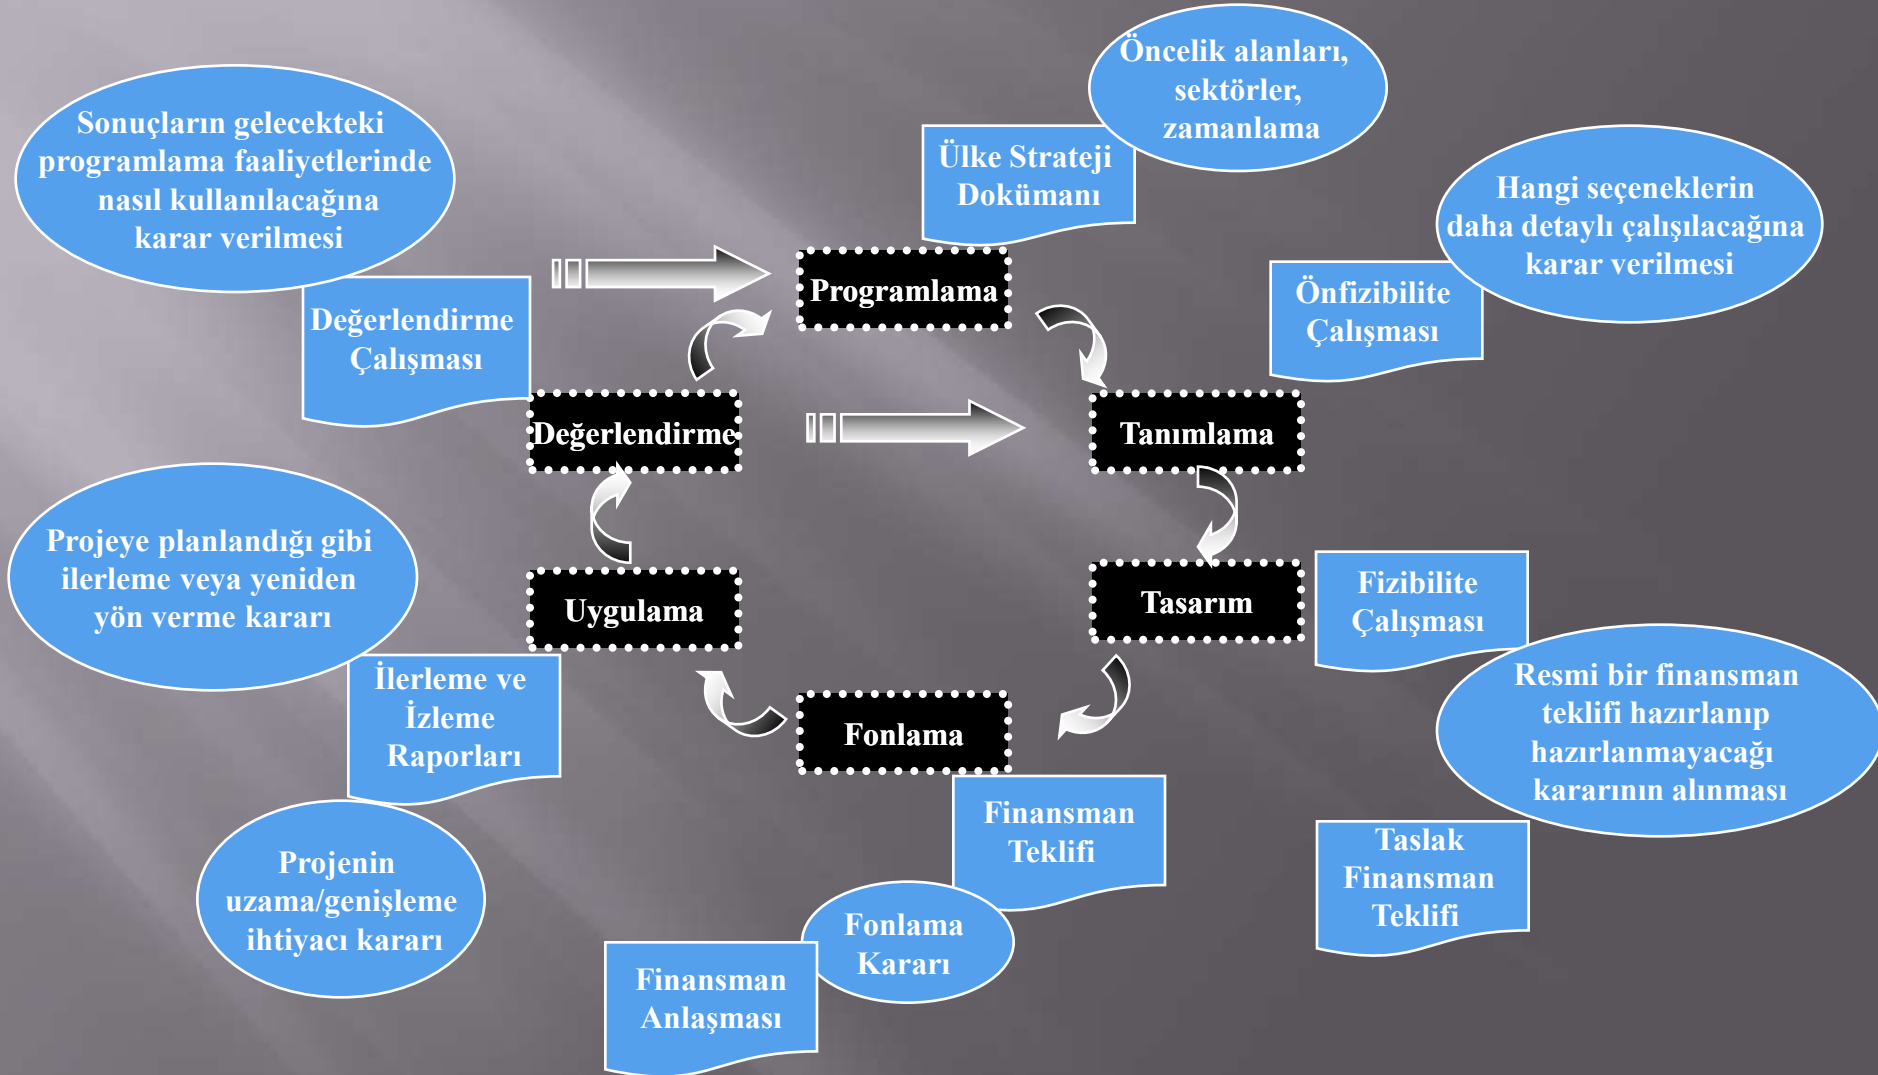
Sonuçların gelecekteki programlama faaliyetlerinde nasıl kullanılacağına karar verilmesi

Değerlendirme Çalışması

Ülke Strateji Dokümanı

Öncelik alanları, sektörler, zamanlama

Programlama

Hangi seçeneklerin daha detaylı çalışılacağına karar verilmesi

Önfizibilite Çalışması

Değerlendirme

Tanımlama

Projeye planlandığı gibi ilerleme veya yeniden yön verme kararı

Uygulama

Tasarım

Fizibilite Çalışması

Resmi bir finansman teklifi hazırlanıp hazırlanmayacağı kararının alınması

İlerleme ve İzleme Raporları

Fonlama

Finansman Teklifi

Taslak Finansman Teklifi

Projenin uzama/genişleme ihtiyacı kararı

Fonlama Kararı

Finansman Anlaşması